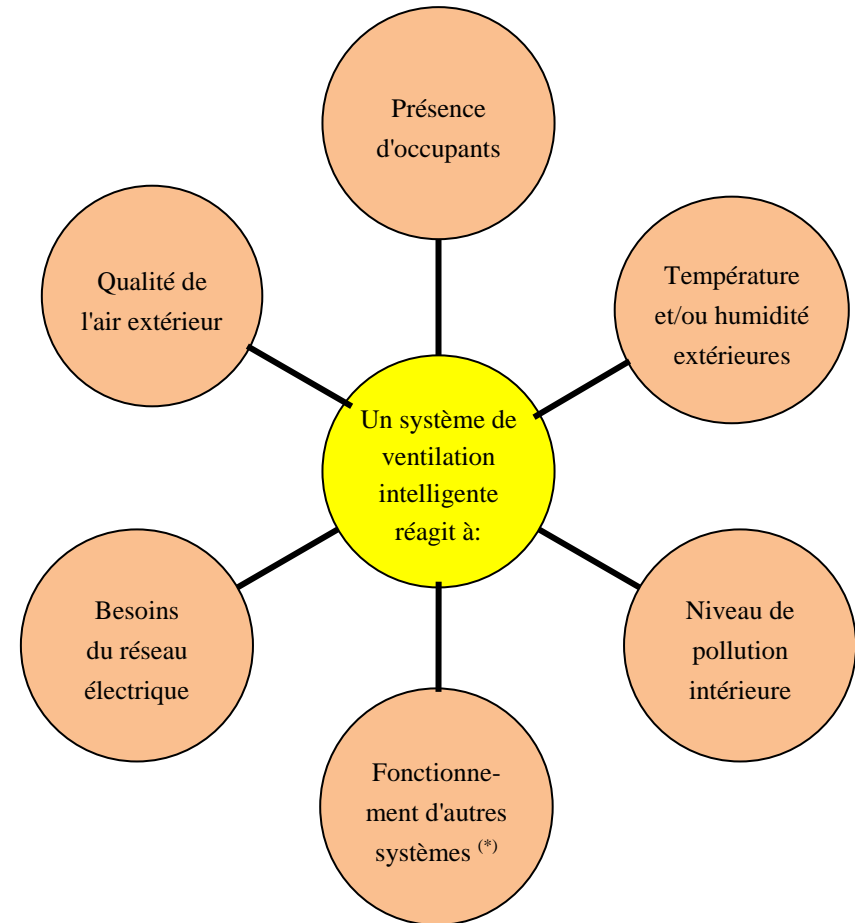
Présence d'occupants

Température et/ou humidité extérieures

Niveau de pollution intérieure

Fonctionnement d'autres systèmes $^{(*)}$

Besoins du réseau électrique

Qualité de l'air extérieur

Un système de ventilation intelligente réagit à: